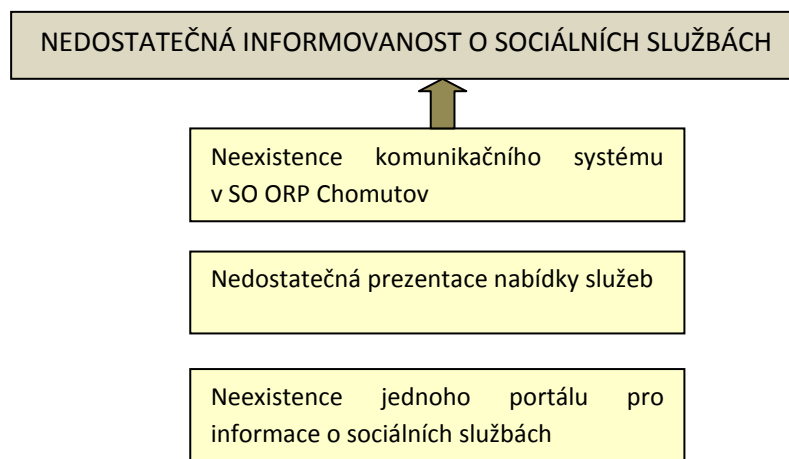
NEDOSTATEČNÁ INFORMOVANOST O SOCIÁLNÍCH SLUŽBÁCH

Neexistence komunikačního systému v SO ORP Chomutov

Nedostatečná prezentace nabídky služeb

Neexistence jednoho portálu pro informace o sociálních službách